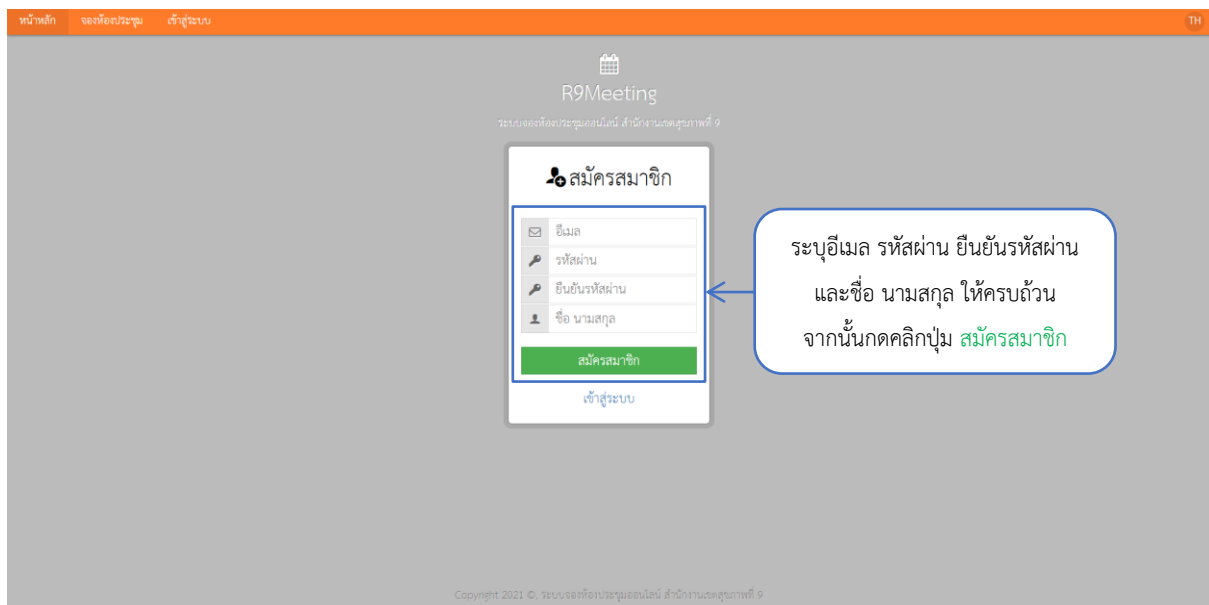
หน้าหลัก จองห้องประชุม เข้าสู่ระบบ TH

R9Meeting

ระบบจองห้องประชุมออนไลน์ สำนักงานเขตสุขภาพที่ 9

สมัครสมาชิก

อีเมล

รหัสผ่าน

ยืนยันรหัสผ่าน

ชื่อ นามสกุล

สมัครสมาชิก

เข้าสู่ระบบ

ระบุอีเมล รหัสผ่าน ยืนยันรหัสผ่าน และชื่อ นามสกุล ให้ครบถ้วน จากนั้นกดคลิกปุ่ม สมัครสมาชิก

Copyright 2021 ©, ระบบจองห้องประชุมออนไลน์ สำนักงานเขตสุขภาพที่ 9